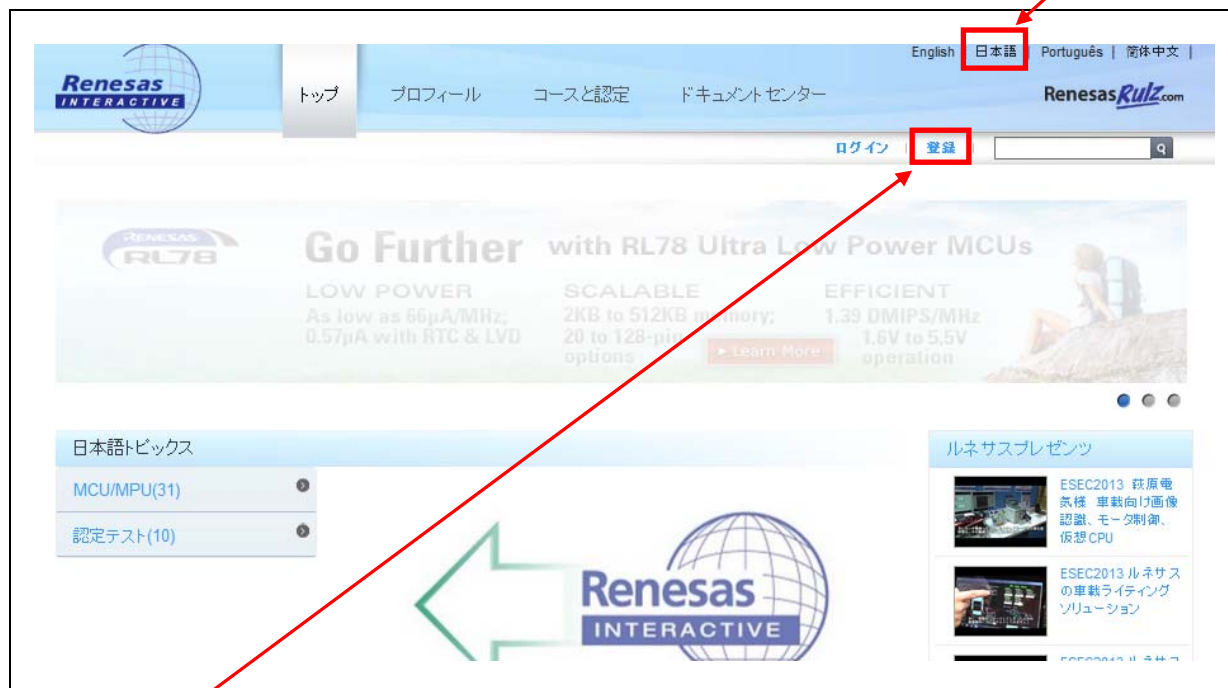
Renesas INTERACTIVE

トップ プロフィール コースと認定 ドキュメントセンター

English | 日本語 | Português | 简体中文 |

RenesasRulz.com

ログイン | 登録 |

RENESAS RL78

Go Further with RL78 Ultra Low Power MCUs

LOW POWER
As low as 66μA/MHz; 0.57μA with RTC & LVD

SCALABLE
2KB to 512KB memory; 20 to 128-pin options

EFFICIENT
1.39 DMIPS/MHz 1.6V to 5.5V operation

► Learn More

日本語トピックス

MCU/MPU(31)

認定テスト(10)

Renesas INTERACTIVE

ルネサスプレゼンツ

ESEC2013 荻原電気様 車載向け画像認識、モータ制御、仮想CPU

ESEC2013 ルネサスの車載ライティングソリューション

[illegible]